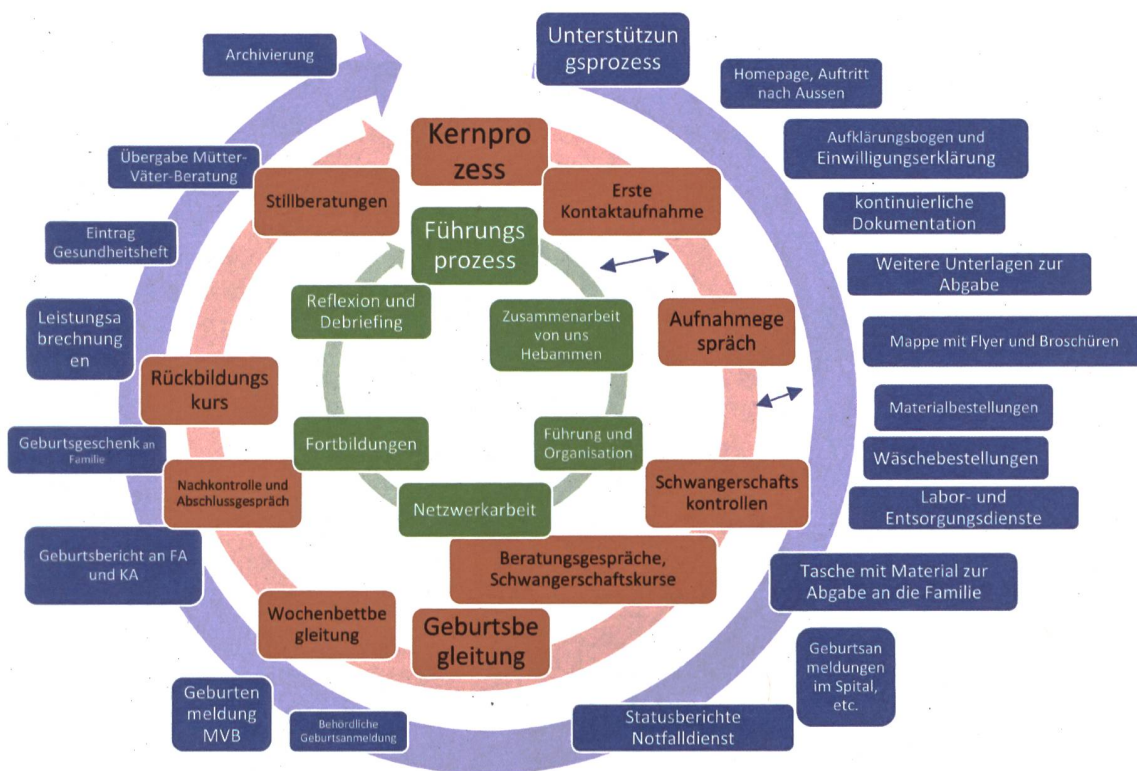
Unterstützungsprozess

Archivierung

Homepage, Auftritt nach Aussen

Aufklärungsbogen und Einwilligungserklärung

kontinuierliche Dokumentation

Weitere Unterlagen zur Abgabe

Mappe mit Flyer und Broschüren

Materialbestellungen

Wäschebestellungen

Labor- und Entsorgungsdienste

Tasche mit Material zur Abgabe an die Familie

Geburtsanmeldungen im Spital, etc.

Statusberichte Notfalldienst

Behördliche Geburtsanmeldung

Geburtenmeldung MVB

Geburtsbericht an FA und KA

Geburtsgeschenk an Familie

Leistungsabrechnungen

Eintrag Gesundheitsheft

Übergabe Mütter-Väter-Beratung

Kernprozess

Erste Kontaktaufnahme

Aufnahmegespräch

Schwangerschaftskontrollen

Beratungsgespräche, Schwangerschaftskurse

Geburtsbegleitung

Wochenbettbegleitung

Nachkontrolle und Abschlussgespräch

Rückbildungskurs

Stillberatungen

Führungsprozess

Zusammenarbeit von uns Hebammen

Führung und Organisation

Netzwerkarbeit

Fortbildungen

Reflexion und Debriefing